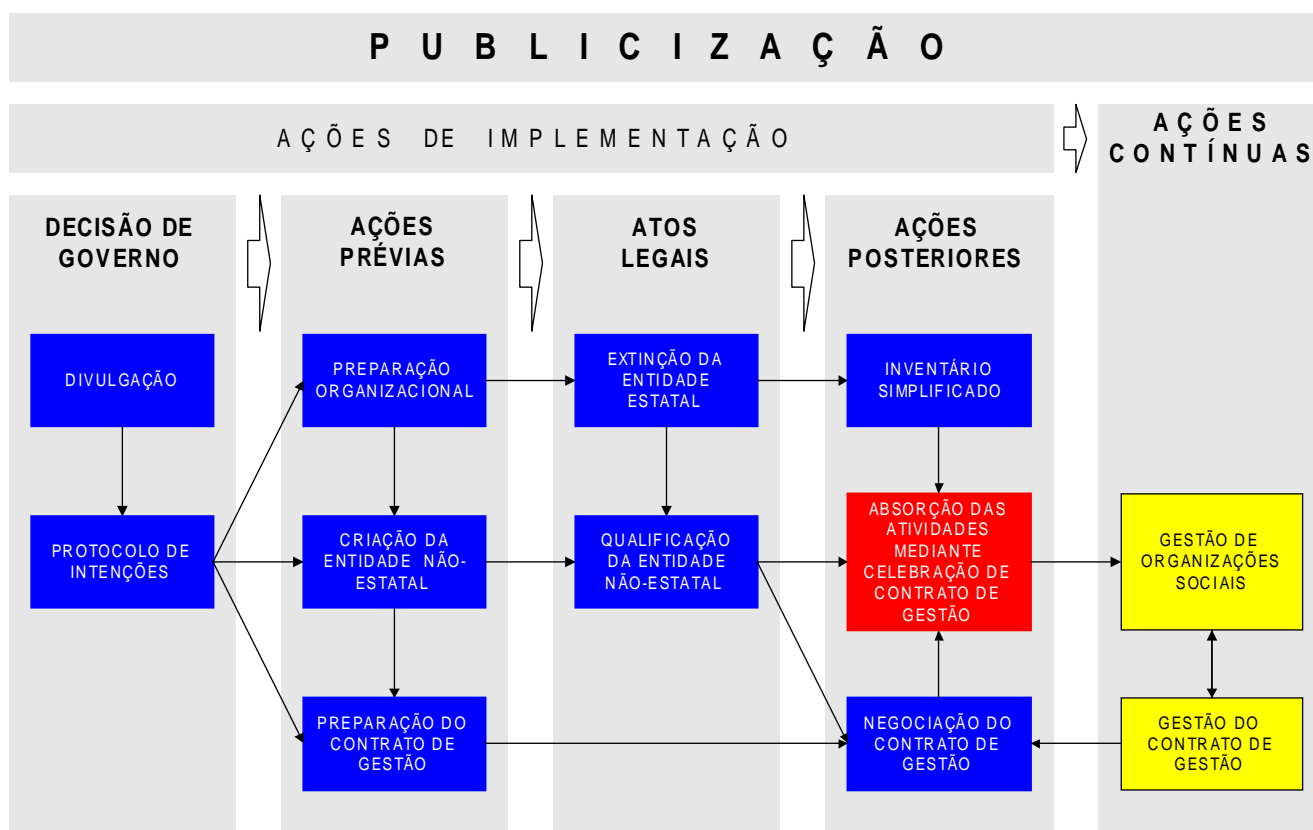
P U B L I C I Z A Ç Ã O

A Ç Õ E S D E I M P L E M E N T A Ç Ã O

A Ç Õ E S C O N T Í N U A S

DECISÃO DE GOVERNO

DIVULGAÇÃO

PROTOCOLO DE INTENÇÕES

AÇÕES PRÉVIAS

PREPARAÇÃO ORGANIZACIONAL

CRIAÇÃO DA ENTIDADE NÃO-ESTATAL

PREPARAÇÃO DO CONTRATO DE GESTÃO

ATOS LEGAIS

EXTINÇÃO DA ENTIDADE ESTATAL

QUALIFICAÇÃO DA ENTIDADE NÃO-ESTATAL

AÇÕES POSTERIORES

INVENTÁRIO SIMPLIFICADO

ABSORÇÃO DAS ATIVIDADES MEDIANTE CELEBRAÇÃO DE CONTRATO DE GESTÃO

NEGOCIAÇÃO DO CONTRATO DE GESTÃO

GESTÃO DE ORGANIZAÇÕES SOCIAIS

GESTÃO DO CONTRATO DE GESTÃO